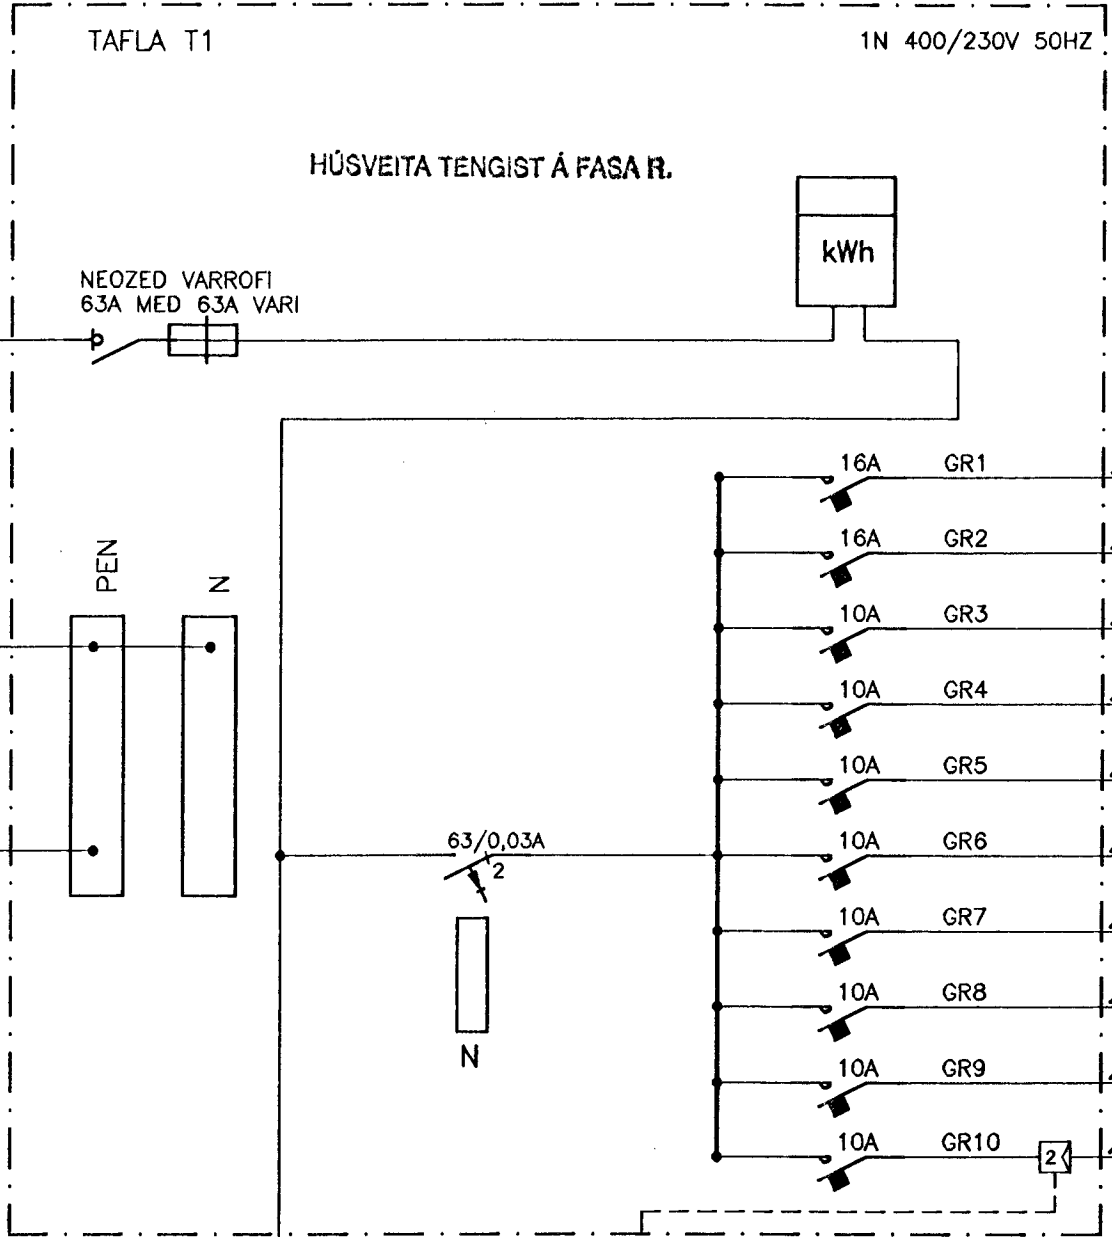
TAFLA T1

1N 400/230V 50HZ

HÚSVEITA TENGIST Á FASA R.

kWh

NEOZED VARROFI
63A MED 63A VARI

PEN

N

16A GR1

16A GR2

10A GR3

10A GR4

10A GR5

63/0,03A

2

10A GR6

10A GR7

10A GR8

N

10A GR9

10A GR10

2